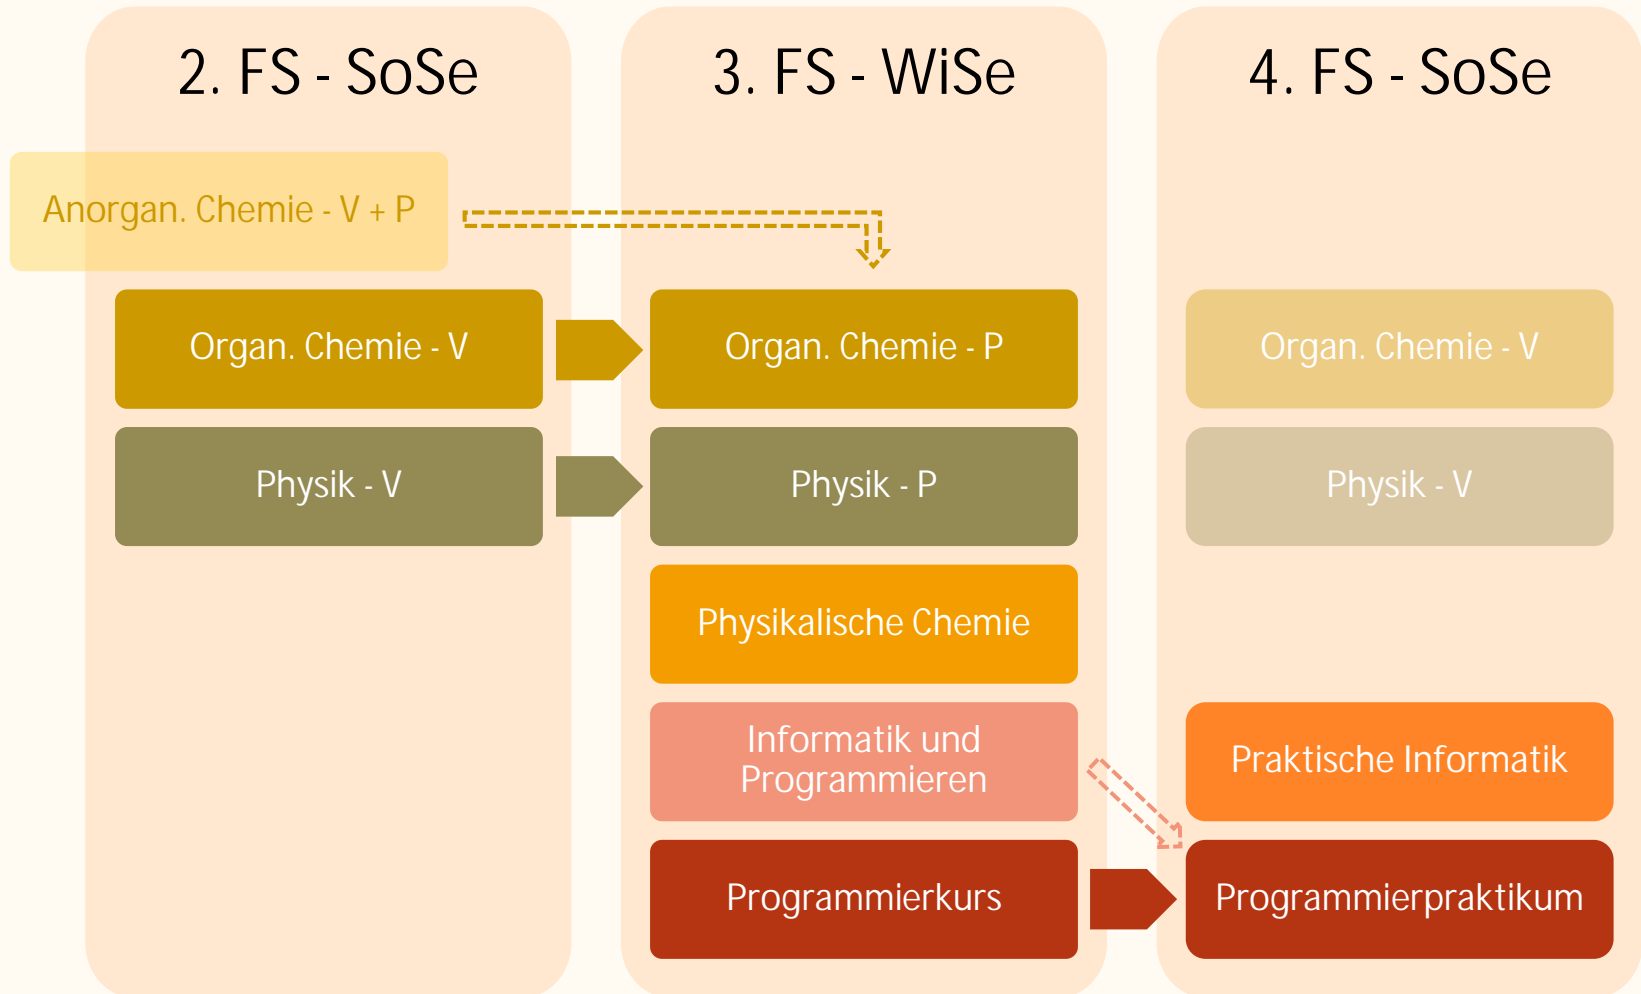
2. FS - SoSe

Anorgan. Chemie - V + P

Organ. Chemie - V

Physik - V

3. FS - WiSe

Organ. Chemie - P

Physik - P

Physikalische Chemie

Informatik und Programmieren

Programmierkurs

4. FS - SoSe

Organ. Chemie - V

Physik - V

Praktische Informatik

Programmierpraktikum